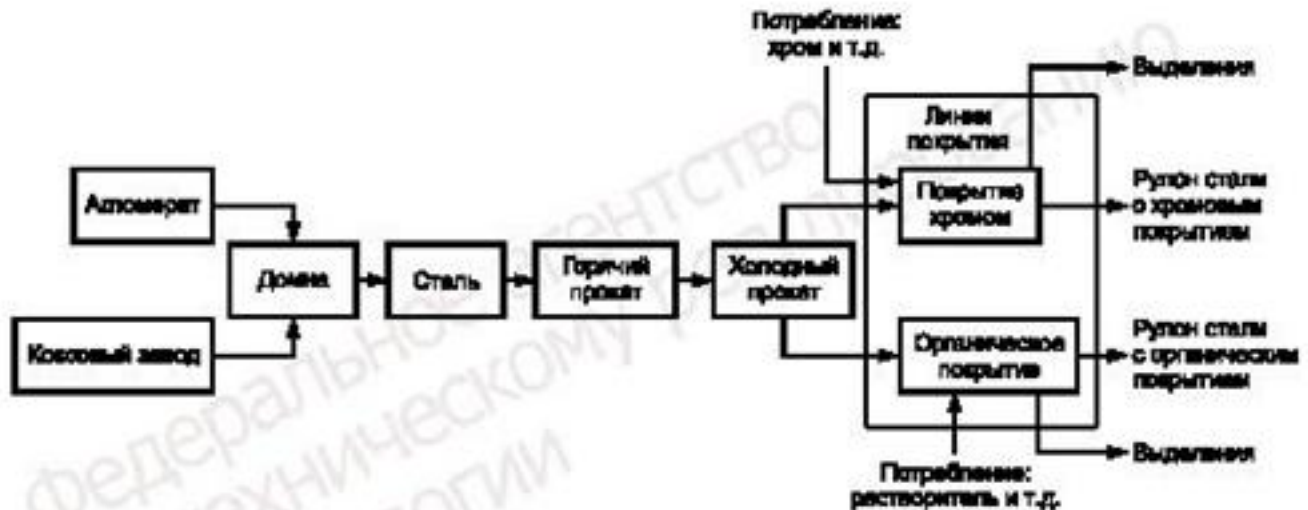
Потребление: хром и т.д.

Выделения

Линии покрытия

Агломерат

Покрытие хромом

Рулон стали с хромовым покрытием

Домна

Сталь

Горячий прокат

Холодный прокат

Коксовый завод

Органическое покрытие

Рулон стали с органическим покрытием

Выделения

Потребление: растворитель и т.д.

Федеральное агентство по техническому регулированию и метрологии